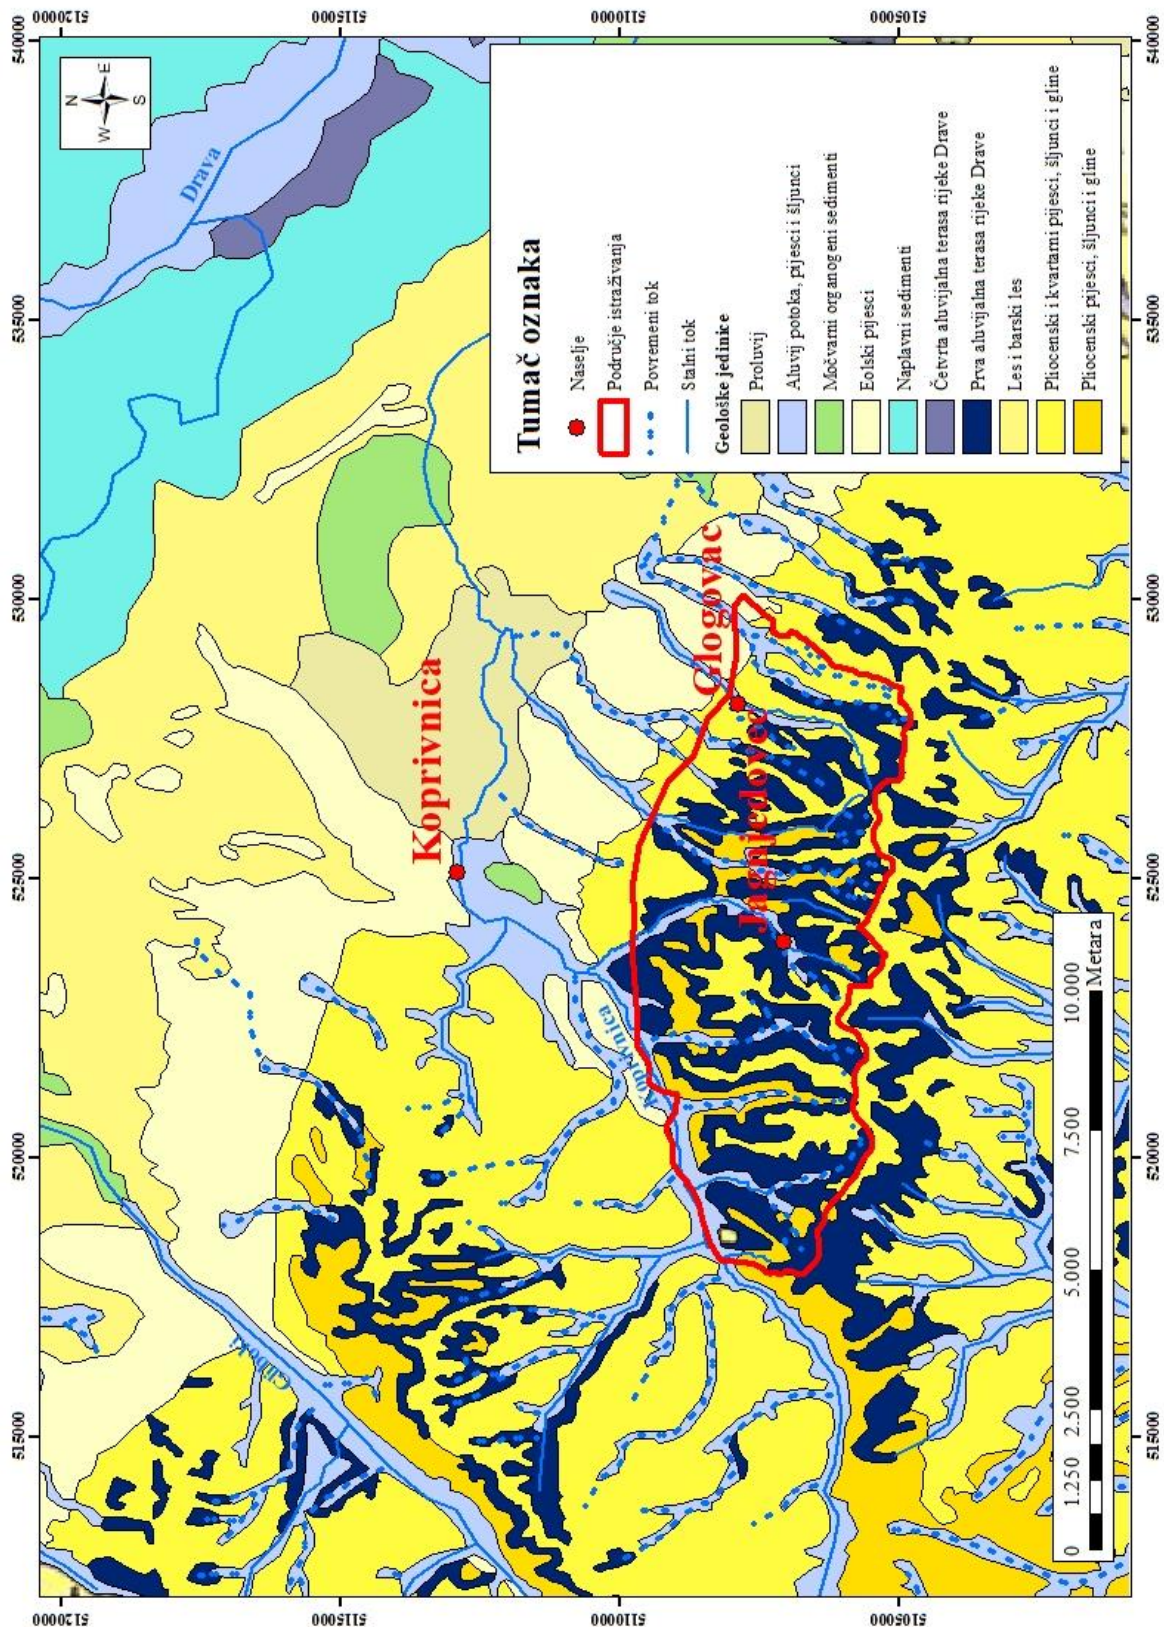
5120000
5115000
5110000
5105000
540000
535000
530000
525000
520000
515000

N
E
S
W

Drava

Tumač oznaka
Naselje
Područje istraživanja
Povremeni tok
Stalni tok
Geološke jedinice
Proluvij
Aluvij potoka, pijesci i šljunci
Močvarni organogeni sedimenti
Eolski pijesci
Naplavni sedimenti
Četvrta aluvijalna terasa rijeke Drave
Prva aluvijalna terasa rijeke Drave
Les i barski les
Pliocenski i kvartarni pijesci, šljunci i gline
Pliocenski pijesci, šljunci i gline

Koprivnica
Glogovac
Jagnjedovec
Koprivnica
Glogovnica

0 1.250 2.500 5.000 7.500 10.000
Metara

5120000
5115000
5110000
5105000